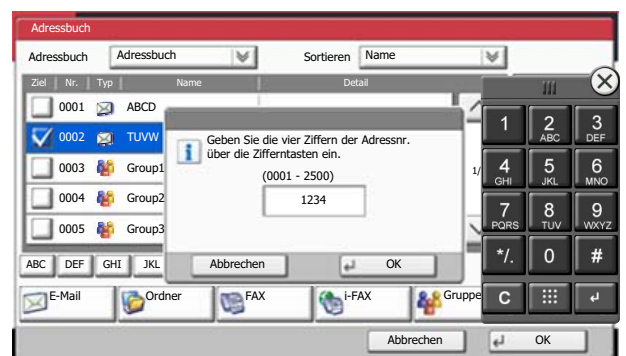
Adressbuch

Adressbuch | Adressbuch | Sortieren | Name

| Ziel | Nr. | Typ | Name | Detail |
|---|---|---|---|---|
| | 0001 | | ABCD | |
| | 0002 | | TUVW | |
| | 0003 | | Group1 | |
| | 0004 | | Group2 | |
| | 0005 | | Group3 | |

1/

Geben Sie die vier Ziffern der Adressnr. über die Zifferntasten ein.

(0001 - 2500)

1234

Abbrechen

OK

ABC DEF GHI JKL

E-Mail
Ordner
FAX
i-FAX
Gruppe

Abbrechen
OK

1
2 ABC
3 DEF
4 GHI
5 JKL
6 MNO
7 PQRS
8 TUV
9 WXYZ
*/.
0
#
C